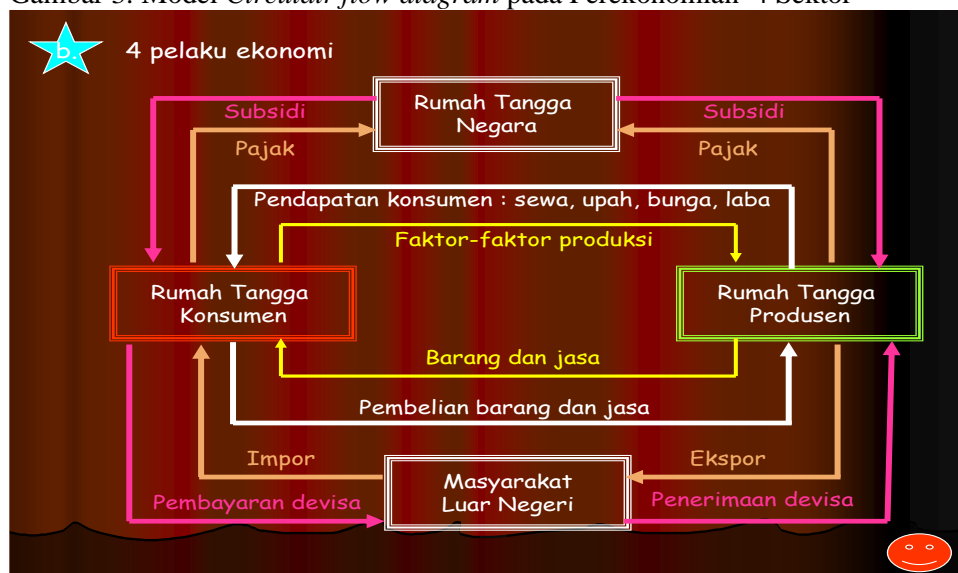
Gambar 3. Model *Circular flow diagram* pada Perekonomian 4 Sektor

b.

4 pelaku ekonomi

Rumah Tangga Negara

Subsidi

Subsidi

Pajak

Pajak

Pendapatan konsumen : sewa, upah, bunga, laba

Faktor-faktor produksi

Rumah Tangga Konsumen

Rumah Tangga Produsen

Barang dan jasa

Pembelian barang dan jasa

Impor

Ekspor

Masyarakat Luar Negeri

Pembayaran devisa

Penerimaan devisa